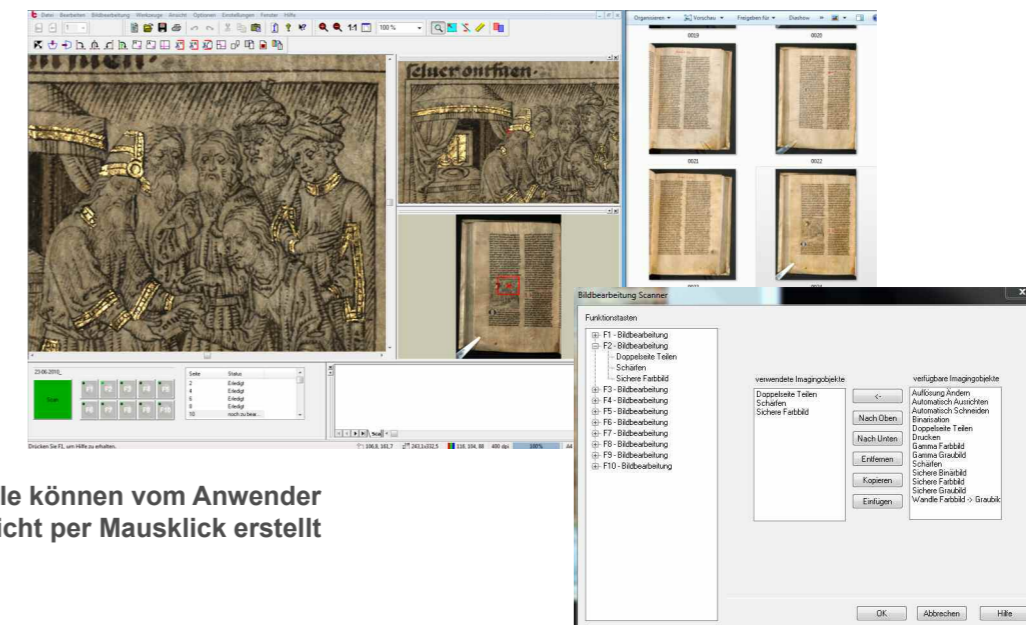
Datei Bearbeiten Bildbearbeitung Werkzeuge Ansicht Optionen Einstellungen Fenster Hilfe

100 %

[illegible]

23-06-2010_

Scan

F1 F2 F3 F4 F5 F6 F7 F8 F9 F10

| Seite | Status |
|---|---|
| 2 | Erledigt |
| 4 | Erledigt |
| 6 | Erledigt |
| 8 | Erledigt |
| 10 | noch zu bear... |

Drücken Sie F1, um Hilfe zu erhalten.

400 dpi 100%

Organisieren ▾ Vorschau ▾ Freigeben für ▾ Diashow ▾

0019 0020 0021 0022

Bildbearbeitung Scanner

Funktionstasten

F1 - Bildbearbeitung
F2 - Bildbearbeitung
Doppelseite Teilen
Schärfen
Sichere Farbbild
F3 - Bildbearbeitung
F4 - Bildbearbeitung
F5 - Bildbearbeitung
F6 - Bildbearbeitung
F7 - Bildbearbeitung
F8 - Bildbearbeitung
F9 - Bildbearbeitung
F10 - Bildbearbeitung

verwendete Imagingobjekte

Doppelseite Teilen
Schärfen
Sichere Farbbild

<-
Nach Oben
Nach Unten
Entfernen
Kopieren
Einfügen

verfügbare Imagingobjekte

Auflösung Ändern
Automatisch Ausrichten
Automatisch Schneiden
Binarisation
Doppelseite Teilen
Drucken
Gamma Farbbild
Gamma Graubild
Schärfen
Sichere Binärbild
Sichere Farbbild
Sichere Graubild
Wandle Farbbild -> Graubik

OK Abbrechen Hilfe

le können vom Anwender icht per Mausklick erstellt